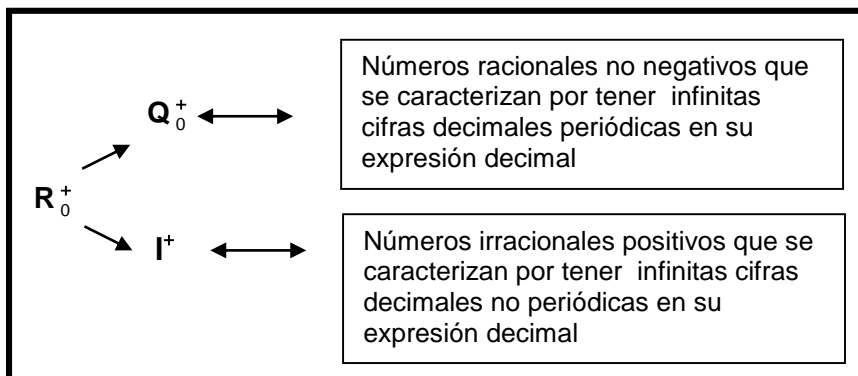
$\mathbf{R}_0^+$

$\mathbf{Q}_0^+$

Números racionales no negativos que se caracterizan por tener infinitas cifras decimales periódicas en su expresión decimal

$\mathbf{I}^+$

Números irracionales positivos que se caracterizan por tener infinitas cifras decimales no periódicas en su expresión decimal